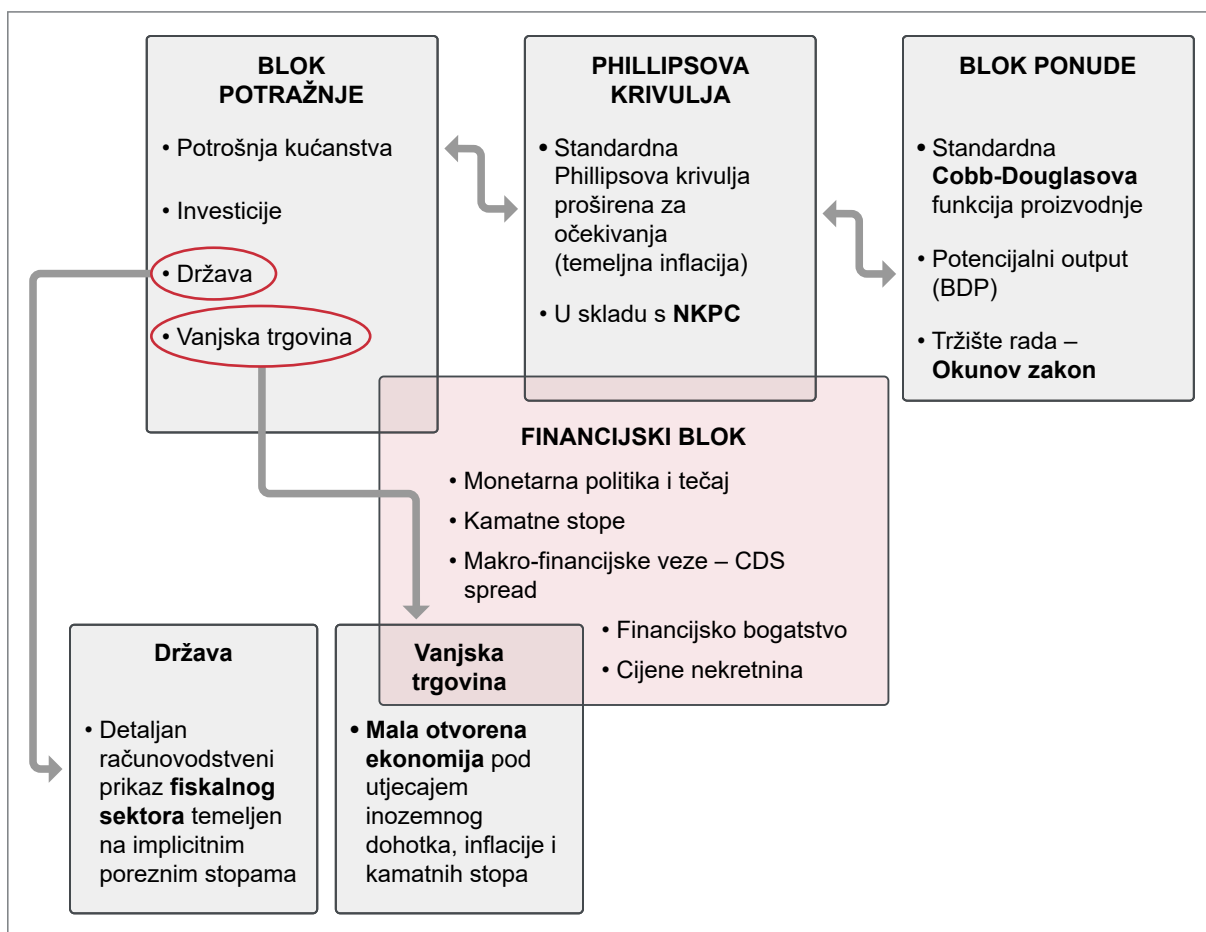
BLOK POTRAŽNJE

• Potrošnja kućanstva

• Investicije

• Država

• Vanjska trgovina

PHILLIPSOVA KRIVULJA

• Standardna Phillipsova krivulja proširena za očekivanja (temeljna inflacija)

• U skladu s **NKPC**

BLOK PONUDE

• Standardna **Cobb-Douglasova** funkcija proizvodnje

• Potencijalni output (BDP)

• Tržište rada – **Okunov zakon**

FINANCIJSKI BLOK

• Monetarna politika i tečaj

• Kamatne stope

• Makro-financijske veze – CDS spread

• Financijsko bogatstvo

• Cijene nekretnina

Država

• Detaljan računovodstveni prikaz **fiskalnog sektora** temeljen na implicitnim poreznim stopama

Vanjska trgovina

• **Mala otvorena ekonomija** pod utjecajem inozemnog dohotka, inflacije i kamatnih stopa